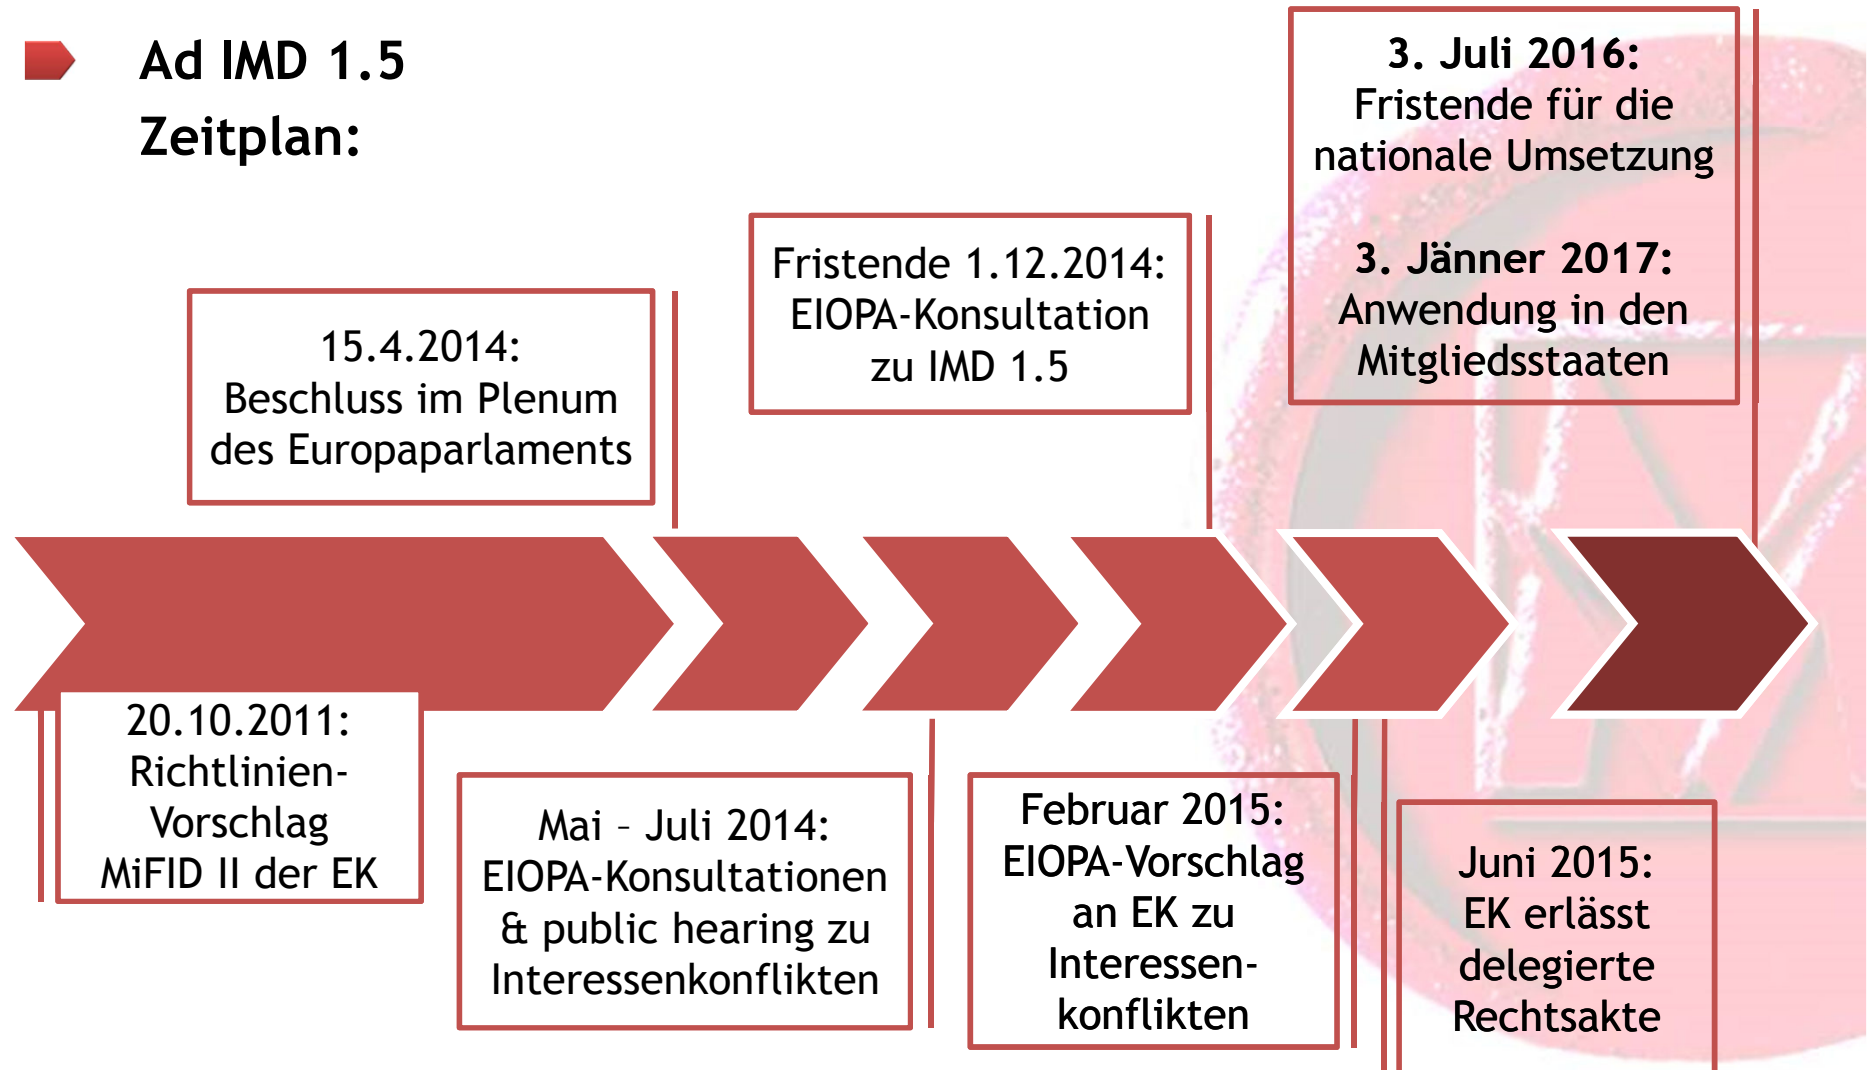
Ad IMD 1.5
Zeitplan:

15.4.2014:
Beschluss im Plenum des Europaparlaments

Fristende 1.12.2014:
EIOPA-Konsultation zu IMD 1.5

3. Juli 2016:
Fristende für die nationale Umsetzung

3. Jänner 2017:
Anwendung in den Mitgliedsstaaten

20.10.2011:
Richtlinien-Vorschlag MiFID II der EK

Mai – Juli 2014:
EIOPA-Konsultationen & public hearing zu Interessenkonflikten

Februar 2015:
EIOPA-Vorschlag an EK zu Interessenkonflikten

Juni 2015:
EK erlässt delegierte Rechtsakte